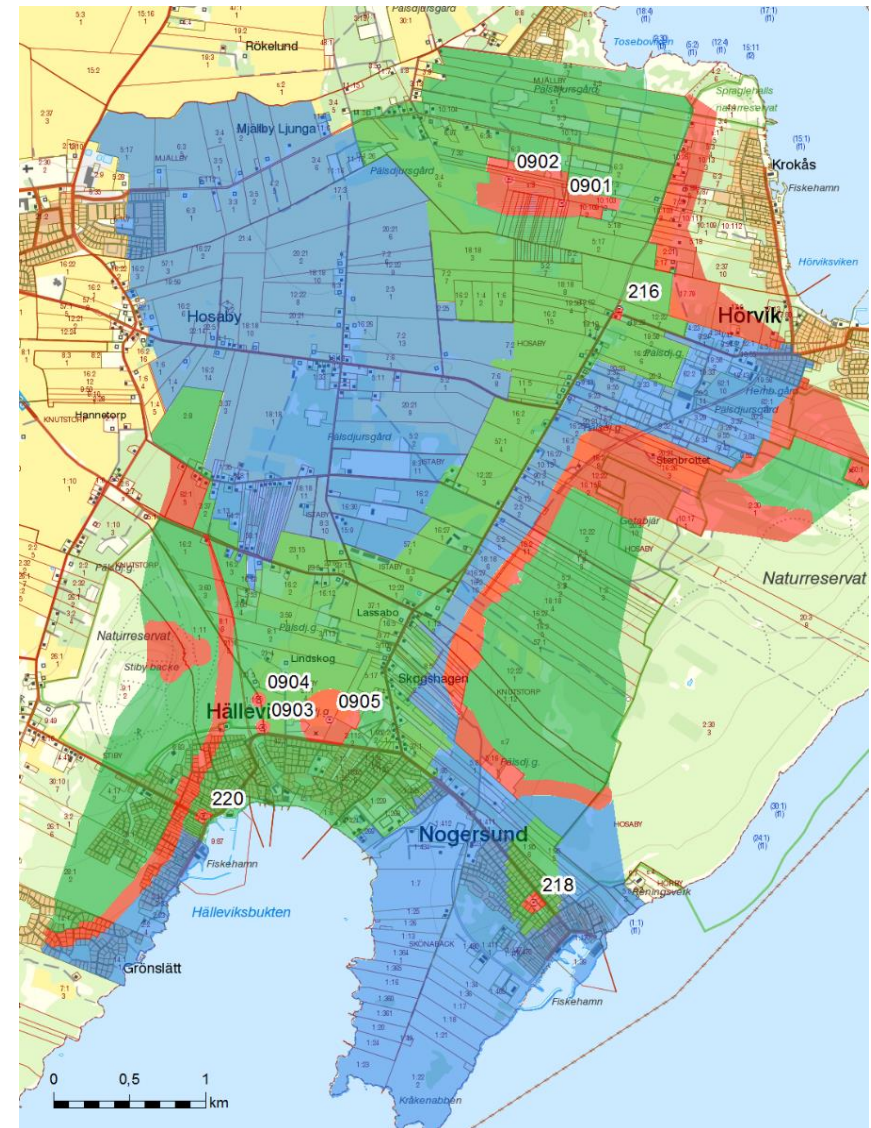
Rökelund
Pålsdjursgård
Tosebovn
Mjällby Ljunga
MJÄLLBY
Pålsdjursgård
Spraglehalls naturreservat
0902
0901
Krokås
Fiskehamn
Hörviksviken
216
Hosaby
Hörvik
HOSABY
Pålsj.g.
Pålsdjursgård
Hannetorp
KNUTSTORP
Pålsdjursgård
ISTABY
Stenbrottet
Getabjär
HOSABY
KNUTSTORP
Naturreservat
Pålsj.g.
Lassabo
Naturreservat
Lindskog
Stiby backe
Skogshagen
0904
Hällevi
0903
0905
KNUTSTORP
Pålsdj.g.
220
Nogersund
HOSABY
218
Fiskehamn
Hälleviksbukten
Grönslätt
SKONABACK
Fiskehamn
Kråkenabben
0
0,5
1
km